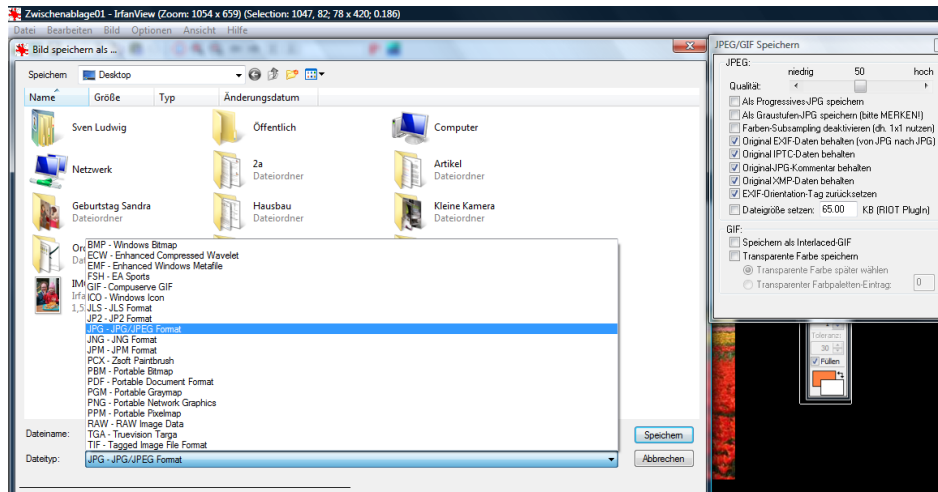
Zwischenablage01 - IrfanView (Zoom: 1054 x 659) (Selection: 1047, 82; 78 x 420; 0.186)

Datei Bearbeiten Bild Optionen Ansicht Hilfe

Bild speichern als ...

Speichern Desktop

Name Größe Typ Änderungsdatum

Sven Ludwig

Öffentlich

Computer

Netzwerk

2a
Dateiordner

Artikel
Dateiordner

Geburtstag Sandra
Dateiordner

Hausbau
Dateiordner

Kleine Kamera
Dateiordner

Or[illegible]
Dat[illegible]

IM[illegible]
Irfa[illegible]
1,5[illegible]

BMP - Windows Bitmap
ECW - Enhanced Compressed Wavelet
EMF - Enhanced Windows Metafile
FSH - EA Sports
GIF - Compuserve GIF
ICO - Windows Icon
JLS - JLS Format
JP2 - JP2 Format
JPG - JPG/JPEG Format
JNG - JNG Format
JPM - JPM Format
PCX - Zsoft Paintbrush
PBM - Portable Bitmap
PDF - Portable Document Format
PGM - Portable Graymap
PNG - Portable Network Graphics
PPM - Portable Pixelmap
RAW - RAW Image Data
TGA - Truevision Targa
TIF - Tagged Image File Format

Dateiname:

Dateityp: JPG - JPG/JPEG Format

Speichern

Abbrechen

JPEG/GIF Speichern

JPEG:
niedrig 50 hoch
Qualität:
Als Progressives-JPG speichern
Als Graustufen-JPG speichern (bitte MERKEN!)
Farben-Subsampling deaktivieren (dh. 1x1 nutzen)
Original EXIF-Daten behalten (von JPG nach JPG)
Original IPTC-Daten behalten
Original JPG-Kommentar behalten
Original XMP-Daten behalten
EXIF-Orientation-Tag zurücksetzen
Dateigröße setzen: 65.00 KB (RIOT PlugIn)

GIF:
Speichern als Interlaced-GIF
Transparente Farbe speichern
Transparente Farbe später wählen
Transparenter Farbpaletten-Eintrag: 0

Toleranz:
30
Füllen